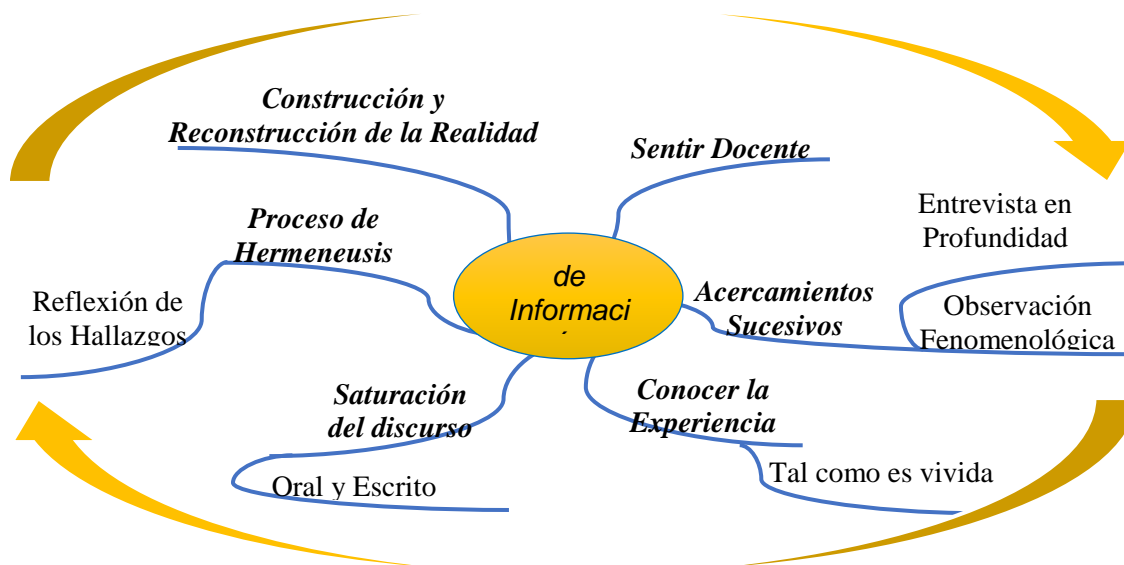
Construcción y Reconstrucción de la Realidad

Sentir Docente

Proceso de Hermeneusis

Entrevista en Profundidad

Reflexión de los Hallazgos

de Informaci

Acercamientos Sucesivos

Observación Fenomenológica

Saturación del discurso

Conocer la Experiencia

Tal como es vivida

Oral y Escrito